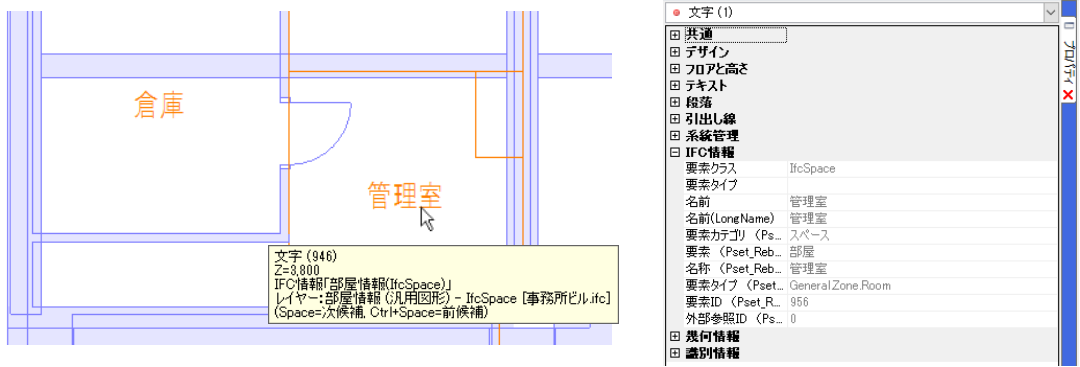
倉庫

管理室

文字 (946)
Z=3,800
IFC情報「部屋情報(IfcSpace)」
レイヤー:部屋情報 (汎用図形) - IfcSpace [事務所ビル.ifc]
(Space=次候補, Ctrl+Space=前候補)

文字 (1)

⊞ 共通
⊞ デザイン
⊞ フロアと高さ
⊞ テキスト
⊞ 段落
⊞ 引出し線
⊞ 系統管理
⊟ IFC情報

| | |
|---|---|
| 要素クラス | IfcSpace |
| 要素タイプ | |
| 名前 | 管理室 |
| 名前(LongName) | 管理室 |
| 要素カテゴリ (Ps... | スペース |
| 要素 (Pset_Reb... | 部屋 |
| 名称 (Pset_Reb... | 管理室 |
| 要素タイプ (Pset... | General.Zone.Room |
| 要素ID (Pset_R... | 956 |
| 外部参照ID (Ps... | 0 |

⊞ 幾何情報
⊞ 識別情報

プロパティ